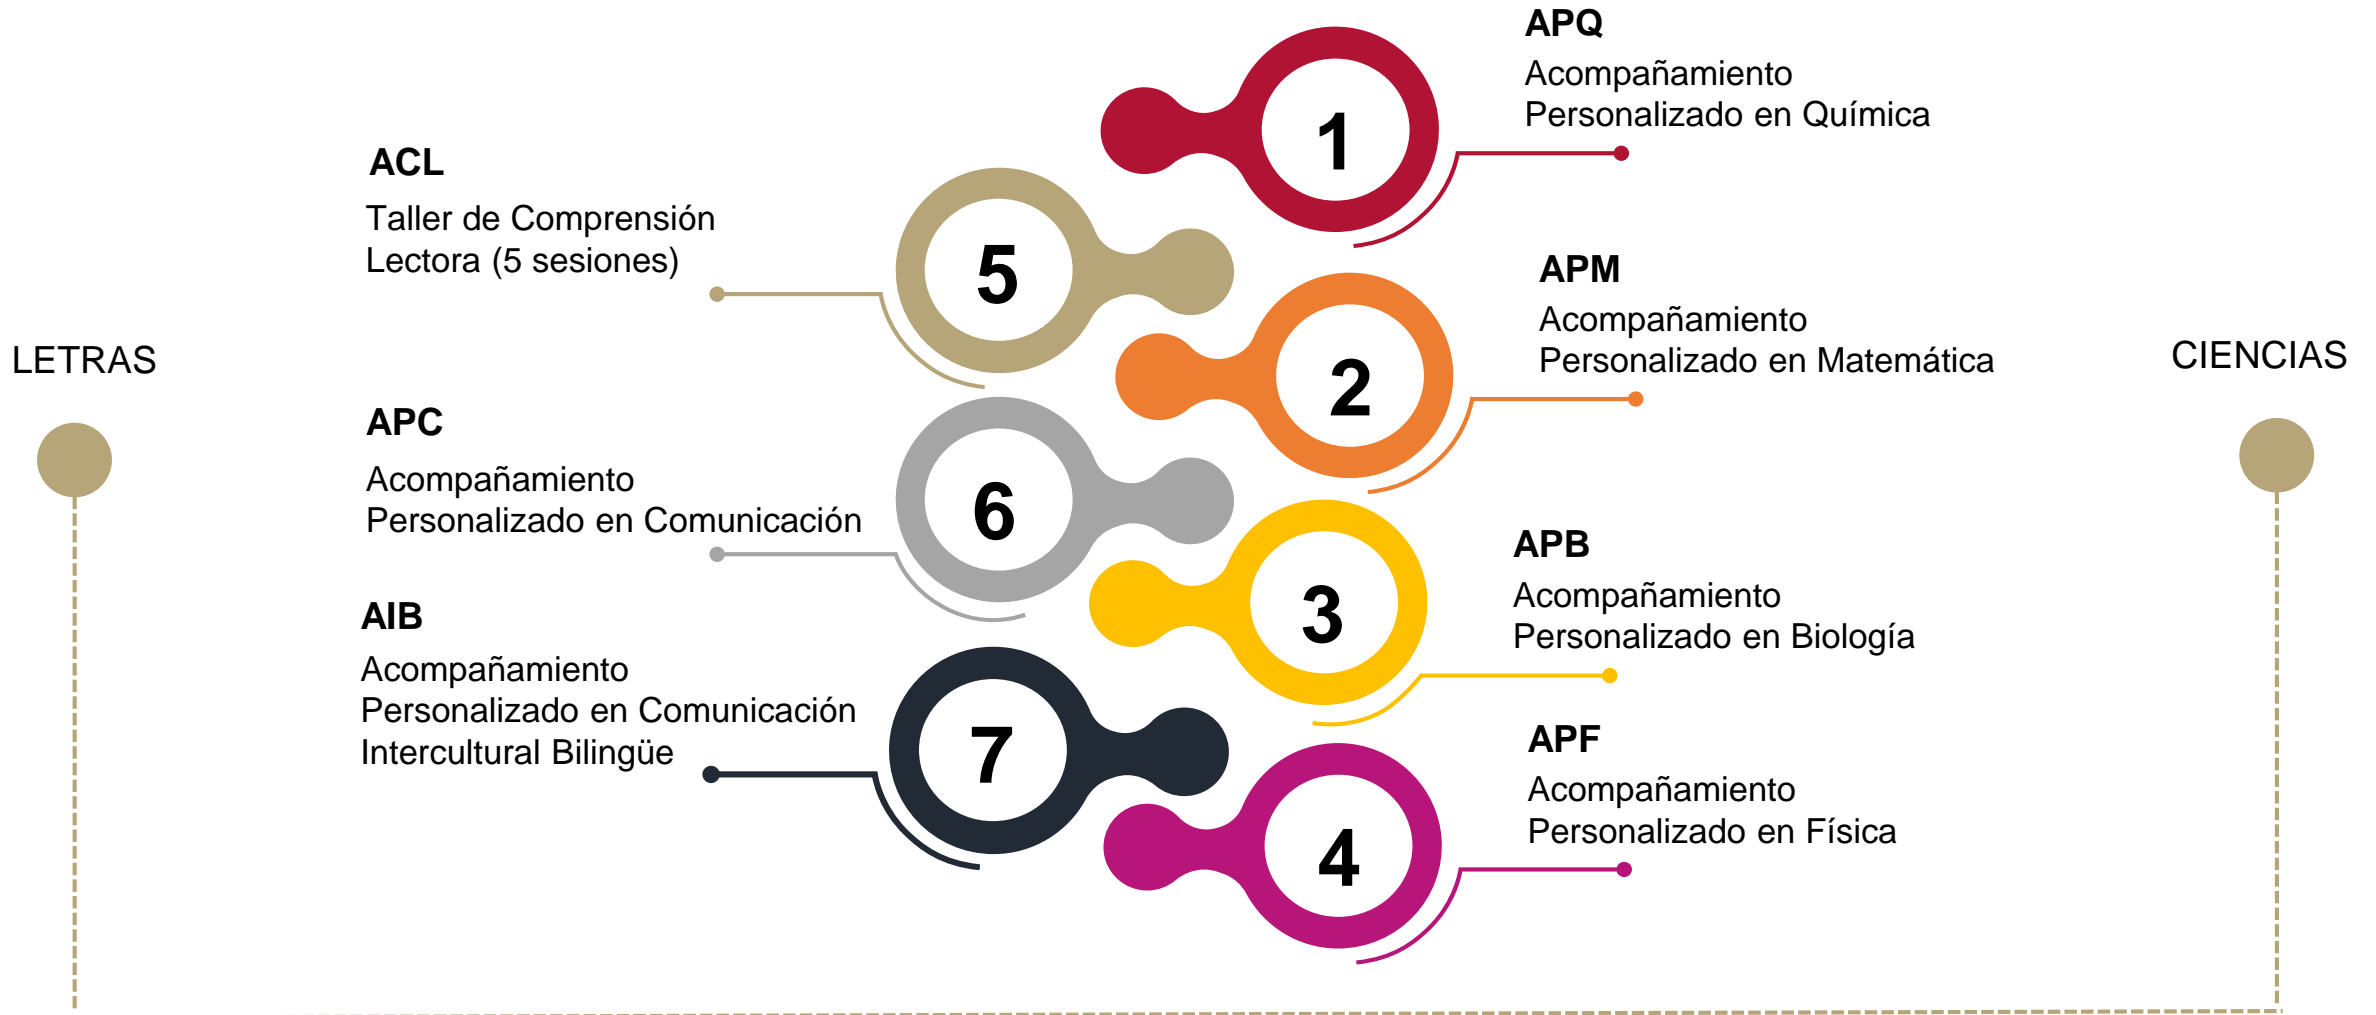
LETRAS

ACL
Taller de Comprensión Lectora (5 sesiones)

5

APC
Acompañamiento Personalizado en Comunicación

6

AIB
Acompañamiento Personalizado en Comunicación Intercultural Bilingüe

7

1

APQ
Acompañamiento Personalizado en Química

2

APM
Acompañamiento Personalizado en Matemática

3

APB
Acompañamiento Personalizado en Biología

4

APF
Acompañamiento Personalizado en Física

CIENCIAS